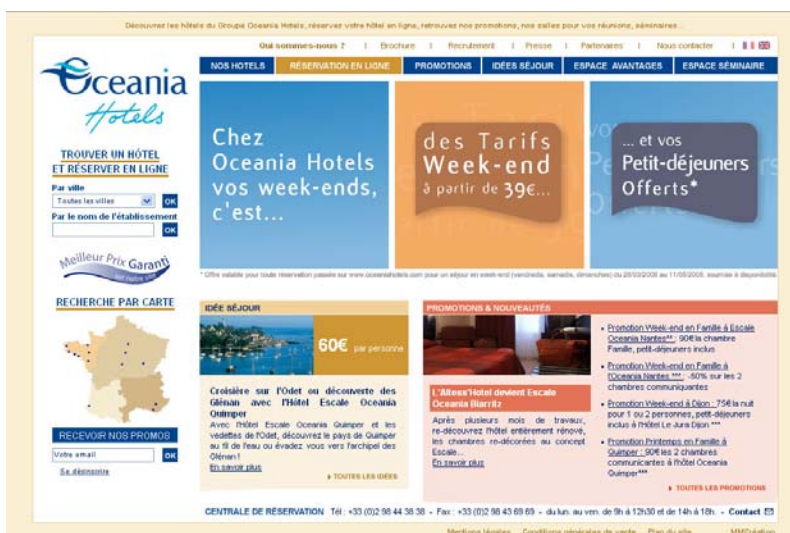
Découvrez les hôtels du Groupe Oceania Hotels, réserver votre hôtel en ligne, retrouvez nos promotions, nos salles pour vos réunions, séminaires...

Qui sommes-nous ? | Brochure | Recrutement | Presse | Partenaires | Nous contacter

Oceania Hotels

NOS HOTELS | RÉSERVATION EN LIGNE | PROMOTIONS | IDÉES SÉJOUR | ESPACE AVANTAGES | ESPACE SÉMINAIRE

Chez Oceania Hotels vos week-ends, c'est...

des Tarifs Week-end à partir de 39€...

... et vos Petit-déjeuners Offerts*

* Offre valable pour toute réservation passée sur www.oceaniahotels.com pour un séjour en week-end (vendredi, samedi, dimanches) du 28/03/2008 au 11/05/2008, soumise à disponibilité

TROUVER UN HÔTEL ET RÉSERVER EN LIGNE

Par ville
Toutes les villes OK
Par le nom de l'établissement
OK

Meilleur Prix Garanti

RECHERCHE PAR CARTE

RECEVOIR NOS PROMOS
Votre email OK
Se désinscrire

IDÉE SÉJOUR

60€ par personne

Croisière sur l'Odet ou découverte des Glénan avec l'Hôtel Escale Oceania Quimper

Avec l'Hôtel Escale Oceania Quimper et les vedettes de l'Odet, découvrez le pays de Quimper au fil de l'eau ou évadez vous vers l'archipel des Glénan !
En savoir plus

TOUTES LES IDÉES

PROMOTIONS & NOUVEAUTÉS

L'Altess'Hotel devient Escale Oceania Biarritz

Après plusieurs mois de travaux, re-découvrez l'hôtel entièrement rénové, les chambres re-décorées au concept Escale...
En savoir plus

Promotion Week-end en Famille à Escale Oceania Nantes** : 90€ la chambre Famille, petit-déjeuners inclus

Promotion Week-end en Famille à l'Oceania Nantes *** : -50% sur les 2 chambres communicantes

Promotion Week-end à Dijon : 75€ la nuit pour 1 ou 2 personnes, petit-déjeuners inclus à l'Hôtel Le Jura Dijon ***

Promotion Printemps en Famille à Quimper : 90€ les 2 chambres communicantes à l'hôtel Oceania Quimper***

TOUTES LES PROMOTIONS

CENTRALE DE RÉSERVATION Tél : +33 (0)2 98 44 38 38 - Fax : +33 (0)2 98 43 69 69 - du lun. au ven. de 9h à 12h30 et de 14h à 18h. • Contact

Mentions légales | Conditions générales de vente | Plan du site | MMCréation